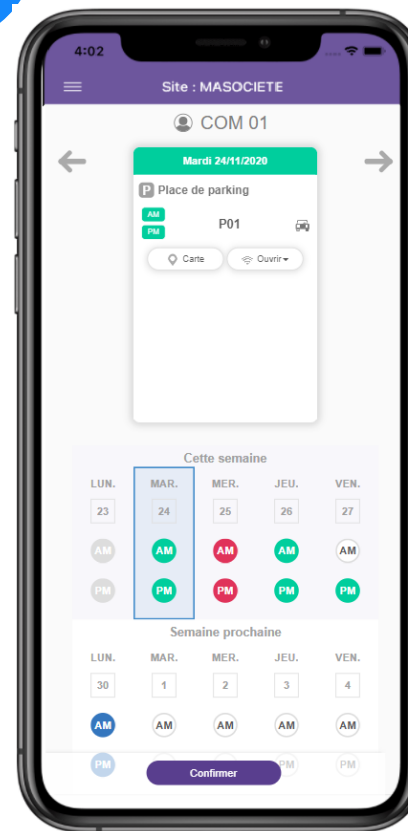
4:02

Site : MASOCIETE

COM 01

Mardi 24/11/2020

P Place de parking

AM
PM

P01

Carte

Ouvrir

Cette semaine

| LUN. | MAR. | MER. | JEU. | VEN. |
|---|---|---|---|---|
| 23 | 24 | 25 | 26 | 27 |
| AM | AM | AM | AM | AM |
| PM | PM | PM | PM | PM |

Semaine prochaine

| LUN. | MAR. | MER. | JEU. | VEN. |
|---|---|---|---|---|
| 30 | 1 | 2 | 3 | 4 |
| AM | AM | AM | AM | AM |
| PM | | | PM | |

Confirmer